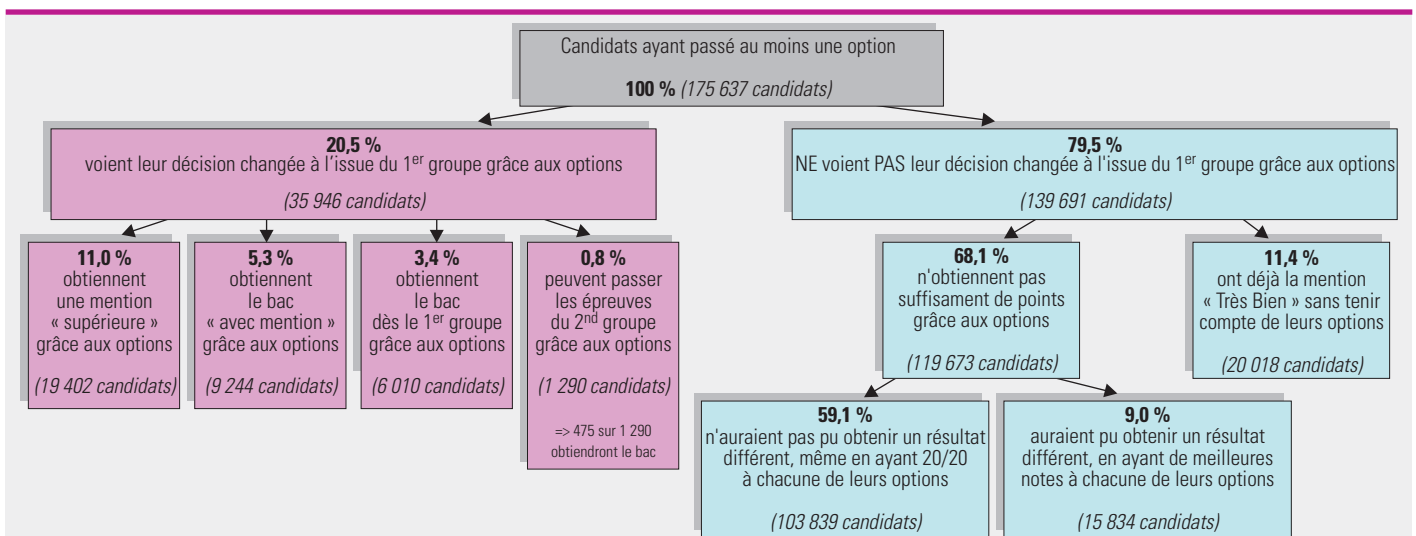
Candidats ayant passé au moins une option

**100 %** *(175 637 candidats)*

**20,5 %**
voient leur décision changée à l'issue du 1$^{er}$ groupe grâce aux options

*(35 946 candidats)*

**79,5 %**
NE voient PAS leur décision changée à l'issue du 1$^{er}$ groupe grâce aux options

*(139 691 candidats)*

**11,0 %**
obtiennent une mention « supérieure » grâce aux options

*(19 402 candidats)*

**5,3 %**
obtiennent le bac « avec mention » grâce aux options

*(9 244 candidats)*

**3,4 %**
obtiennent le bac dès le 1$^{er}$ groupe grâce aux options

*(6 010 candidats)*

**0,8 %**
peuvent passer les épreuves du 2$^{nd}$ groupe grâce aux options

*(1 290 candidats)*

=> 475 sur 1 290 obtiendront le bac

**68,1 %**
n'obtiennent pas suffisament de points grâce aux options

*(119 673 candidats)*

**11,4 %**
ont déjà la mention « Très Bien » sans tenir compte de leurs options

*(20 018 candidats)*

**59,1 %**
n'auraient pas pu obtenir un résultat différent, même en ayant 20/20 à chacune de leurs options

*(103 839 candidats)*

**9,0 %**
auraient pu obtenir un résultat différent, en ayant de meilleures notes à chacune de leurs options

*(15 834 candidats)*